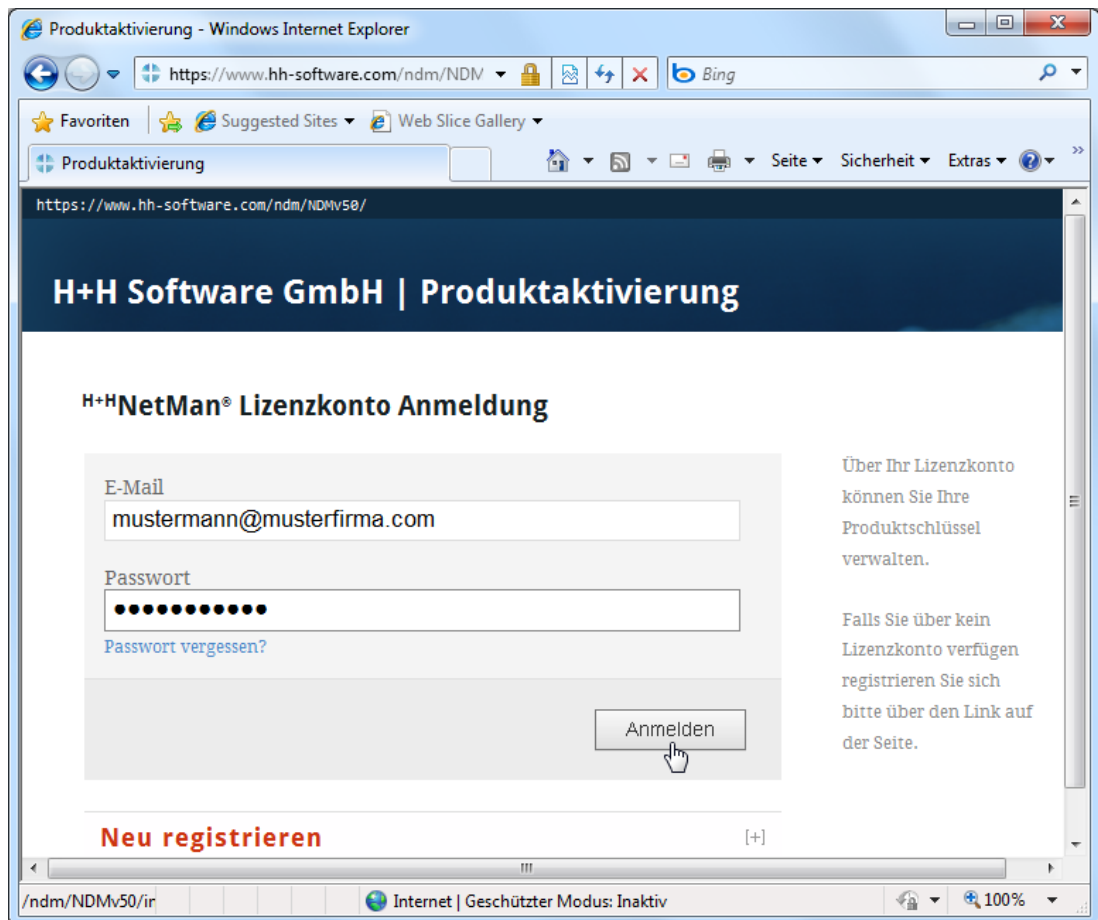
Produktaktivierung - Windows Internet Explorer

https://www.hh-software.com/ndm/NDM

Bing

Favoriten | Suggested Sites ▾ | Web Slice Gallery ▾

Produktaktivierung

Seite ▾ Sicherheit ▾ Extras ▾

https://www.hh-software.com/ndm/NDMv50/

H+H Software GmbH | Produktaktivierung

H+H NetMan® Lizenzkonto Anmeldung

E-Mail
mustermann@musterfirma.com

Passwort
●●●●●●●●●●●

Passwort vergessen?

Anmelden

Über Ihr Lizenzkonto können Sie Ihre Produktschlüssel verwalten.

Falls Sie über kein Lizenzkonto verfügen registrieren Sie sich bitte über den Link auf der Seite.

Neu registrieren [+]

/ndm/NDMv50/ir

Internet | Geschützter Modus: Inaktiv

100%